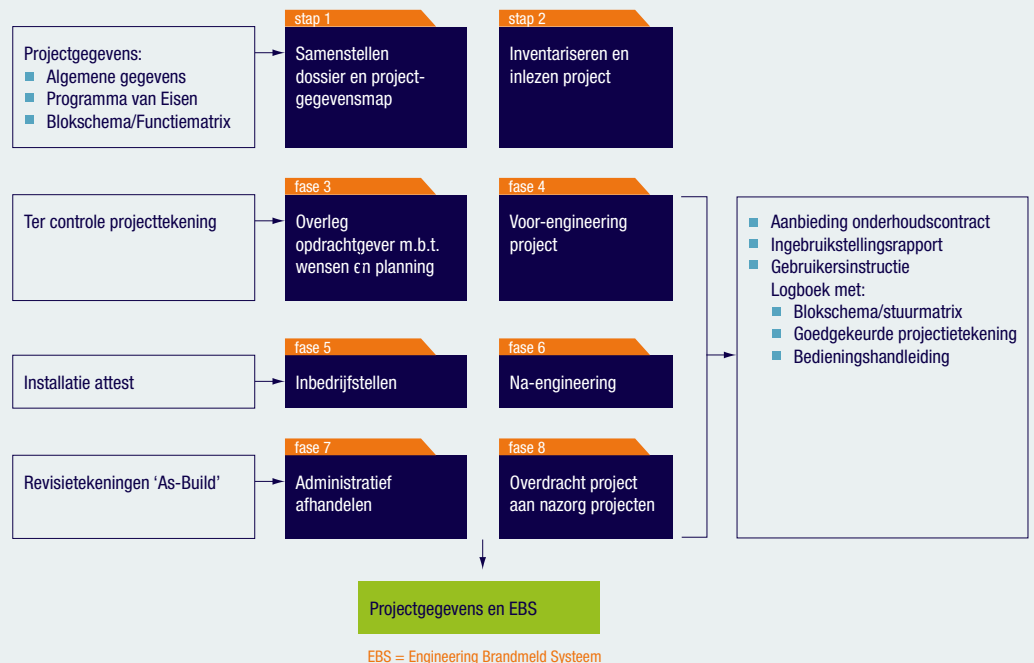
Projectgegevens:
Algemene gegevens
Programma van Eisen
Blokschema/Functiematrix

stap 1
Samenstellen dossier en projectgegevensmap

stap 2
Inventariseren en inlezen project

Ter controle projecttekening

fase 3
Overleg opdrachtgever m.b.t. wensen ɛn planning

fase 4
Voor-engineering project

Aanbieding onderhoudscontract
Ingebruikstellingsrapport
Gebruikersinstructie
Logboek met:
Blokschema/stuurmatrix
Goedgekeurde projectietekening
Bedieningshandleiding

Installatie attest

fase 5
Inbedrijfstellen

fase 6
Na-engineering

Revisietekeningen 'As-Build'

fase 7
Administratief afhandelen

fase 8
Overdracht project aan nazorg projecten

Projectgegevens en EBS

EBS = Engineering Brandmeld Systeem